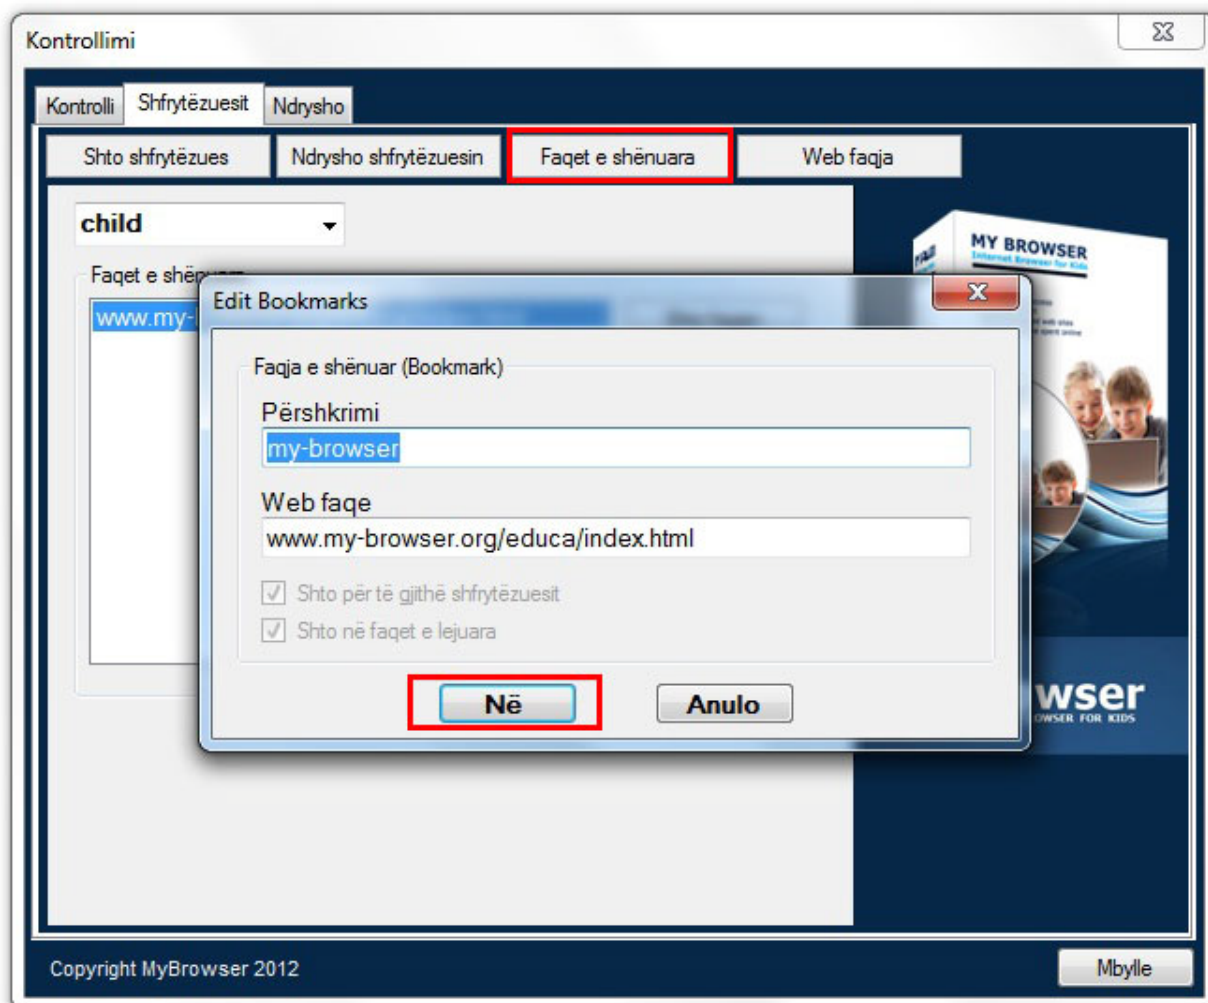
Kontrollimi

Kontrolli | Shfrytëzuesit | Ndrysho

Shto shfrytëzues | Ndrysho shfrytëzuesin | Faqet e shënuara | Web faqja

child

Faqet e shë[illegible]

www.my-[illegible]

MY BROWSER
Internet Browser for Kids

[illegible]wser
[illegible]OWSER FOR KIDS

Edit Bookmarks

Faqja e shënuar (Bookmark)

Përshkrimi
my-browser

Web faqe
www.my-browser.org/educa/index.html

Shto për të gjithë shfrytëzuesit
Shto në faqet e lejuara

Në
Anulo

Copyright MyBrowser 2012

Mbylle